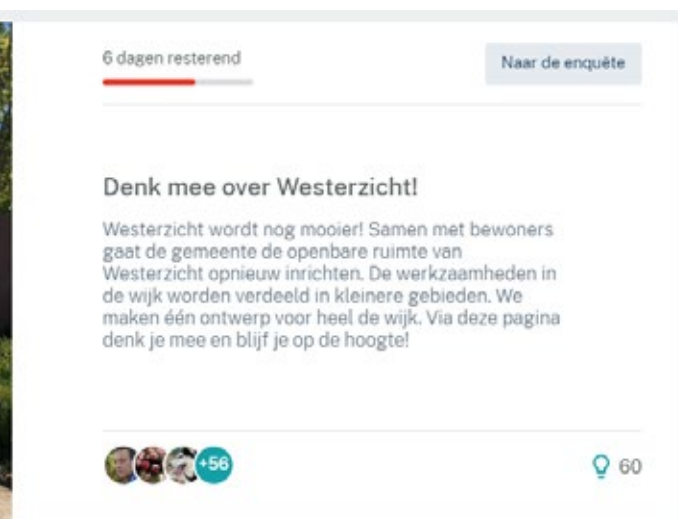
6 dagen resterend

Naar de enquête

Denk mee over Westerzicht!

Westerzicht wordt nog mooier! Samen met bewoners gaat de gemeente de openbare ruimte van Westerzicht opnieuw inrichten. De werkzaamheden in de wijk worden verdeeld in kleinere gebieden. We maken één ontwerp voor heel de wijk. Via deze pagina denk je mee en blijf je op de hoogte!

+56

60